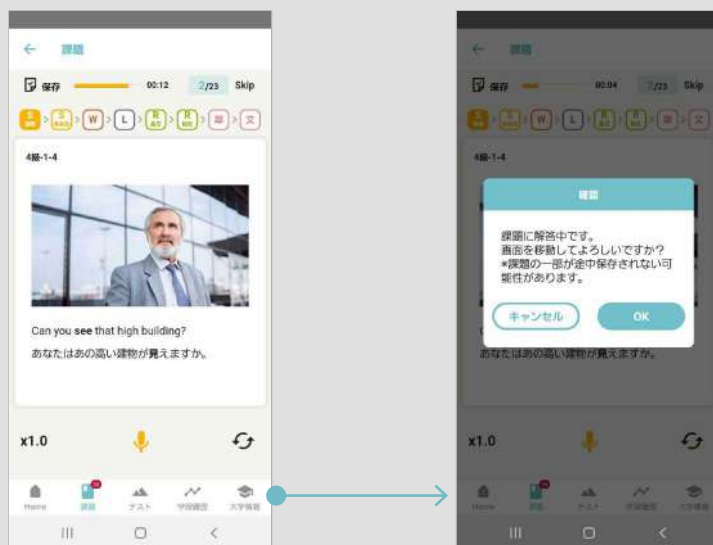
← 課題

保存 00:12 2/23 Skip

W L 単 文

4級-1-4

Can you see that high building?

あなたはあの高い建物が見えますか。

x1.0

Home 課題 テスト 学習履歴 大学情報

← 課題

保存 00:04 2/23 Skip

4級-1-4

確認

課題に解答中です。
画面を移動してよろしいですか?
*課題の一部が途中保存されない可能性があります。

キャンセル

OK

あなたはあの高い建物が見えますか。

x1.0

Home 課題 テスト 学習履歴 大学情報